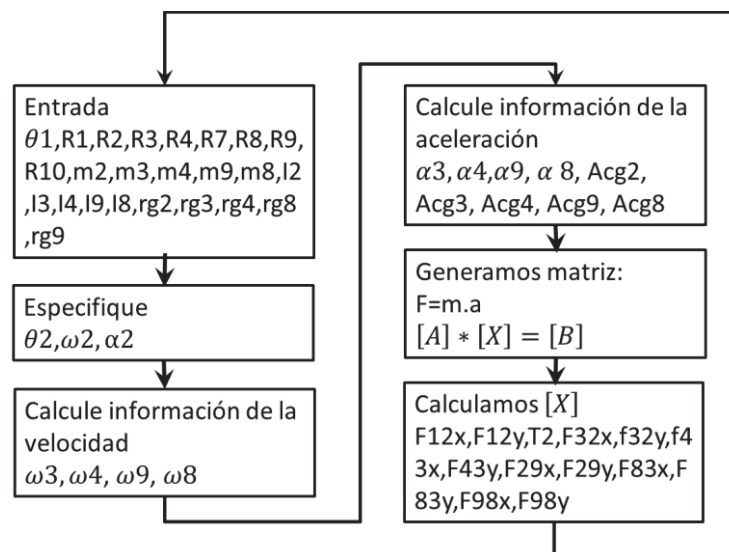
Entrada
$\theta1$,R1,R2,R3,R4,R7,R8,R9, R10,m2,m3,m4,m9,m8,I2 ,I3,I4,I9,I8,rg2,rg3,rg4,rg8 ,rg9

Especifique
$\theta2, \omega2, \alpha2$

Calcule información de la velocidad
$\omega3, \omega4, \omega9, \omega8$

Calcule información de la aceleración
$\alpha3, \alpha4, \alpha9, \alpha$ 8, Acg2, Acg3, Acg4, Acg9, Acg8

Generamos matriz:
F=m.a
$[A] * [X] = [B]$

Calculamos $[X]$
F12x,F12y,T2,F32x,f32y,f43x,F43y,F29x,F29y,F83x,F83y,F98x,F98y